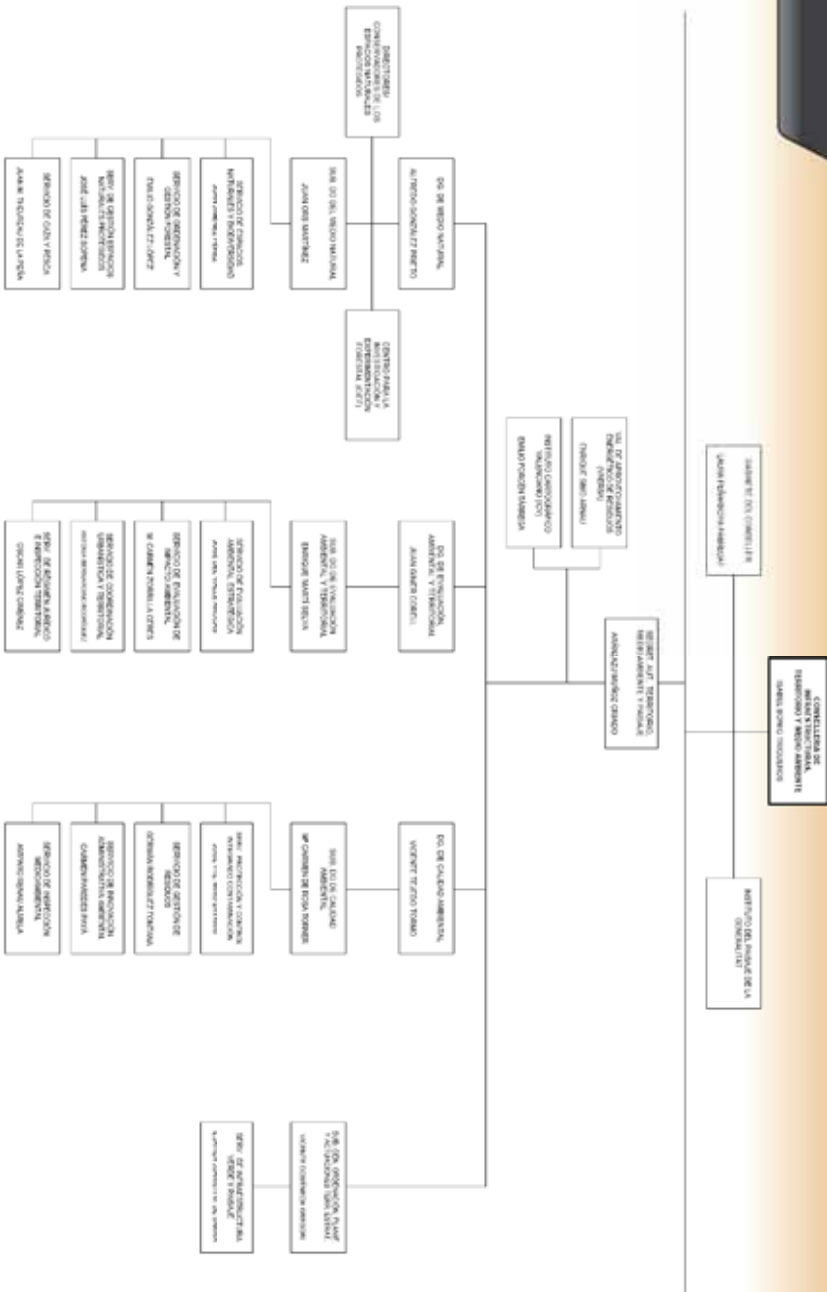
CONSELLERIA DE INFRAESTRUCTURAS, TERRITORIO Y MEDIO AMBIENTE
ISABEL BONIG TRIGUEROS

GABINETE DEL CONSELLER
LAURA FERRANDIS FABREGAT

INSTITUTO DEL PAISAJE DE LA GENERALITAT

SECRET. AUT. TERRITORIO, MEDIO AMBIENTE Y PAISAJE
ARRIAZU ANDRÉS CRIADO

INSTITUTO CARTOGRÁFICO VALENCIANO (ICV)
EMILIO PORCAR FABREGA

VAL. DE APROVECHAMIENTO ENERGÉTICO DE RESIDUOS (VAERSA)
ENRIQUE SIMO ARNAU

DG. DE MEDIO NATURAL
ALFREDO GONZÁLEZ PRIETO

DIRECTOR/ES CONSERVADORES DE LOS ESPACIOS NATURALES PROTEGIDOS

CENTRO PARA LA INVESTIGACIÓN Y EXPERIMENTACIÓN FORESTAL (CIEF)

SUB. DG. DEL MEDIO NATURAL
JUAN ORIS MARTÍNEZ

SERVICIO DE ESPACIOS NATURALES Y BIODIVERSIDAD
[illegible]

SERVICIO DE ORDENACIÓN Y GESTIÓN FORESTAL
PABLO GONZÁLEZ LÓPEZ

SERV. DE GESTIÓN ESPACIOS NATURALES PROTEGIDOS
JOSÉ LUIS PÉREZ SOPENA

SERVICIO DE CAZA Y PESCA
JUAN M. TEJEDOR DE LA PEÑA

DG. DE EVALUACIÓN AMBIENTAL Y TERRITORIAL
JUAN GINER CORELL

SUB. DG. DE EVALUACIÓN AMBIENTAL Y TERRITORIAL
ENRIQUE MARTÍ SELVA

SERVICIO DE EVALUACIÓN AMBIENTAL ESTRATÉGICA
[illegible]

SERVICIO DE EVALUACIÓN DE IMPACTO AMBIENTAL
M. CARMEN PERIBÁÑEZ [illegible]

SERVICIO DE COORDINACIÓN URBANÍSTICA Y TERRITORIAL
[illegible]

SERV. DE RÉGIMEN JURÍDICO E INSPECCIÓN TERRITORIAL
OSCAR LÓPEZ GIMENEZ

DG. DE CALIDAD AMBIENTAL
VICENTE TEJEDO TORMO

SUB. DG. DE CALIDAD AMBIENTAL
Mª CARMEN DE ROSA TORNER

SERV. PROTECCIÓN Y CONTROL INTEGRADO DE LA CONTAMINACIÓN
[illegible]

SERVICIO DE GESTIÓN DE RESIDUOS
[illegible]

SERVICIO DE PROMOCIÓN ADMINISTRATIVA AMBIENTAL
CARMEN PAREDES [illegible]

SERVICIO DE INSPECCIÓN MEDIOAMBIENTAL
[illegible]

SUB. DG. ORDENACIÓN, PLANIF. Y ACTUACIONES TERRITORIALES
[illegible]

SERV. DE INFRAESTRUCTURA VERDE Y PAISAJE
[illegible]